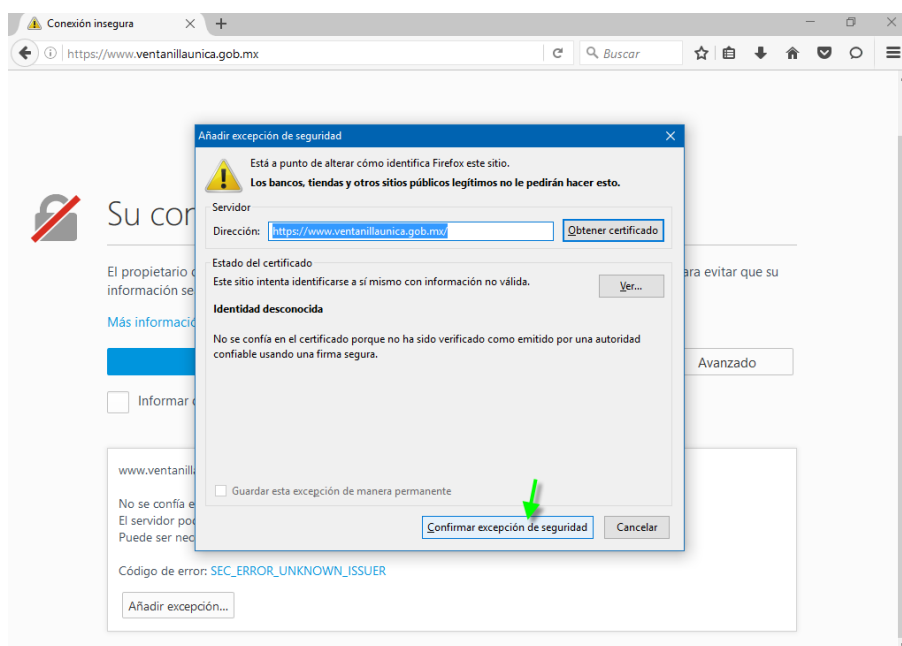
Conexión insegura × +

https://www.ventanillaunica.gob.mx

Buscar

Su con

El propietario información se

ara evitar que su

Más informació

Avanzado

Informar

www.ventanill

No se confía e
El servidor poc
Puede ser nec

Código de error: SEC_ERROR_UNKNOWN_ISSUER

Añadir excepción...

Añadir excepción de seguridad

Está a punto de alterar cómo identifica Firefox este sitio.
Los bancos, tiendas y otros sitios públicos legítimos no le pedirán hacer esto.

Servidor
Dirección: https://www.ventanillaunica.gob.mx/ Obtener certificado

Estado del certificado
Este sitio intenta identificarse a sí mismo con información no válida. Ver...

Identidad desconocida

No se confía en el certificado porque no ha sido verificado como emitido por una autoridad confiable usando una firma segura.

Guardar esta excepción de manera permanente

Confirmar excepción de seguridad Cancelar